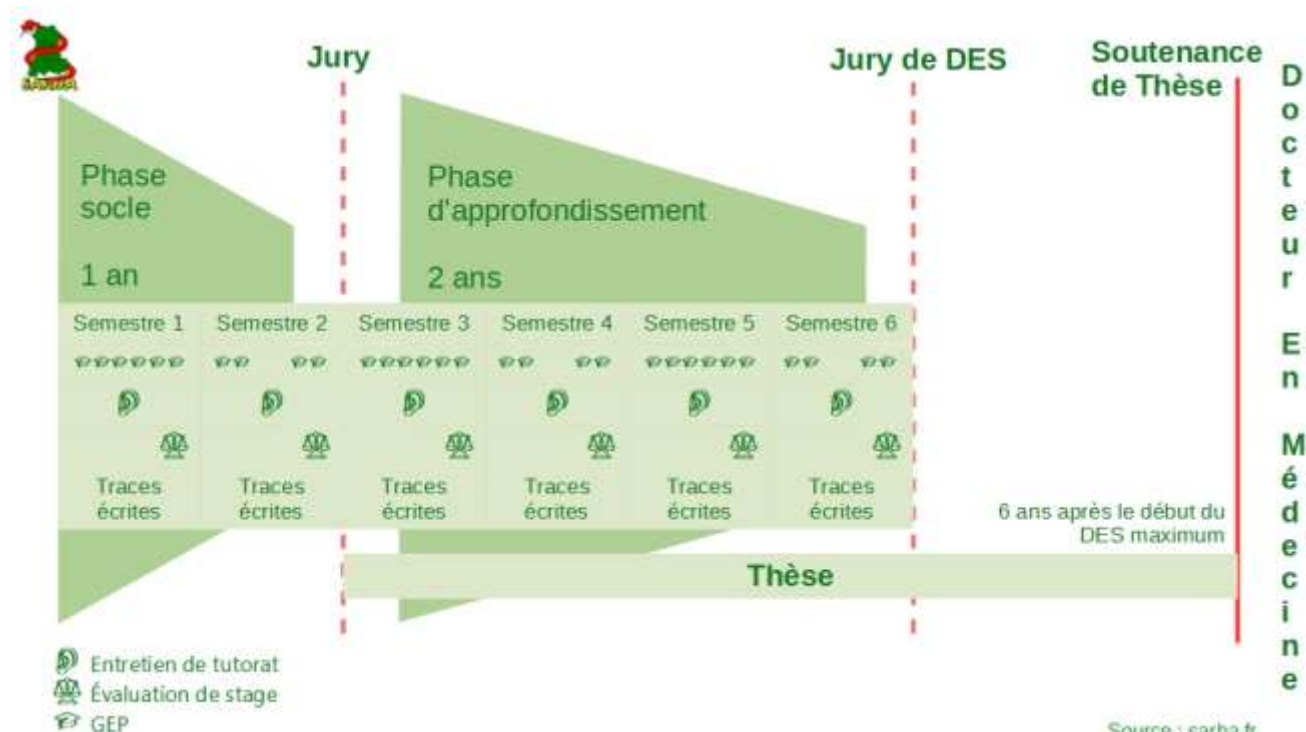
Jury

Jury de DES

Soutenance de Thèse

Docteur En Médecine

Phase socle

1 an

Phase d'approfondissement

2 ans

| Semestre 1 | Semestre 2 | Semestre 3 | Semestre 4 | Semestre 5 | Semestre 6 |
|---|---|---|---|---|---|
| Traces écrites | Traces écrites | Traces écrites | Traces écrites | Traces écrites | Traces écrites |

6 ans après le début du DES maximum

Thèse

Entretien de tutorat
Évaluation de stage
GEP

Source : sarba.fr